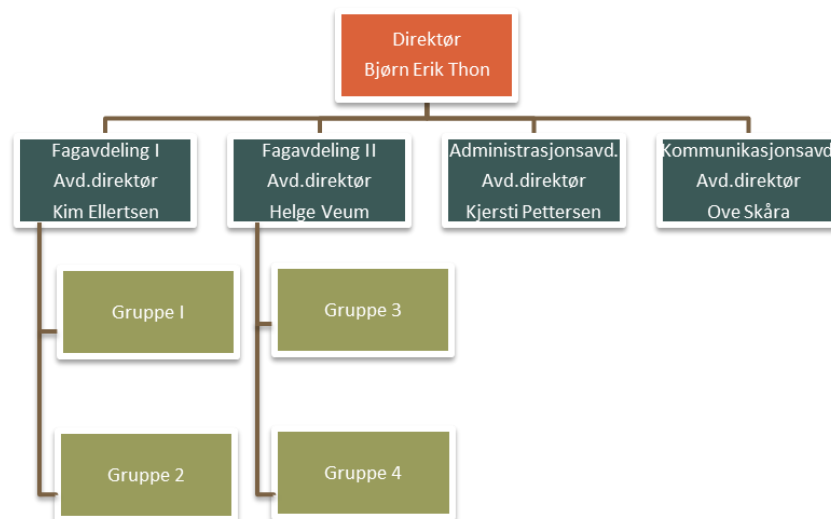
Direktør
Bjørn Erik Thon

Fagavdeling I
Avd.direktør
Kim Ellertsen

Fagavdeling II
Avd.direktør
Helge Veum

Administrasjonsavd.
Avd.direktør
Kjersti Pettersen

Kommunikasjonsavd
Avd.direktør
Ove Skåra

Gruppe I

Gruppe 2

Gruppe 3

Gruppe 4